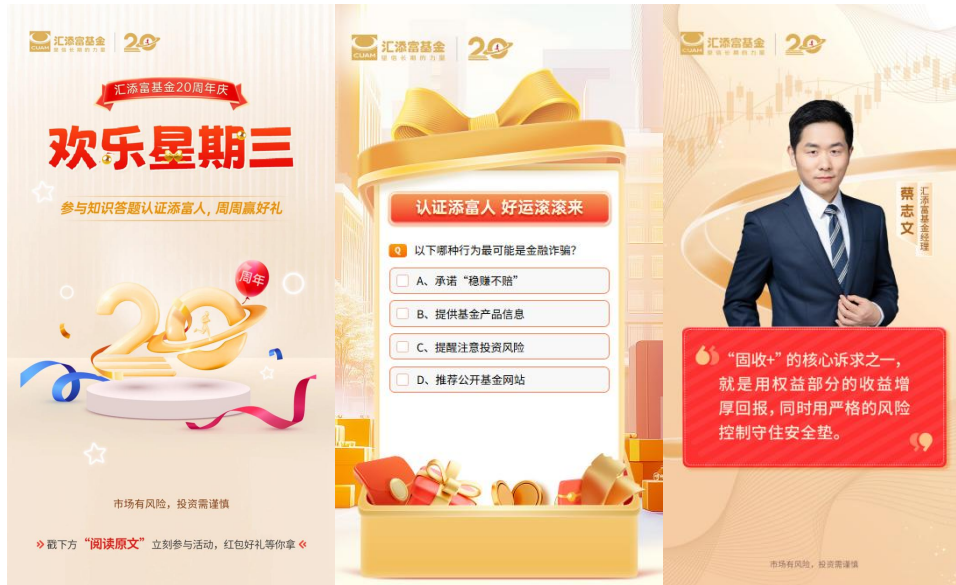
CUAM 汇添富基金 20

汇添富基金20周年庆

欢乐星期三

参与知识答题认证添富人，周周赢好礼

周年

20

市场有风险，投资需谨慎

» 戳下方"阅读原文"立刻参与活动，红包好礼等你拿 «

CUAM 汇添富基金 20

认证添富人 好运滚滚来

Q 以下哪种行为最可能是金融诈骗？

A、承诺"稳赚不赔"

B、提供基金产品信息

C、提醒注意投资风险

D、推荐公开基金网站

CUAM 汇添富基金 20

蔡志文

汇添富基金经理

"固收+"的核心诉求之一，就是用权益部分的收益增厚回报，同时用严格的风险控制守住安全垫。

市场有风险，投资需谨慎